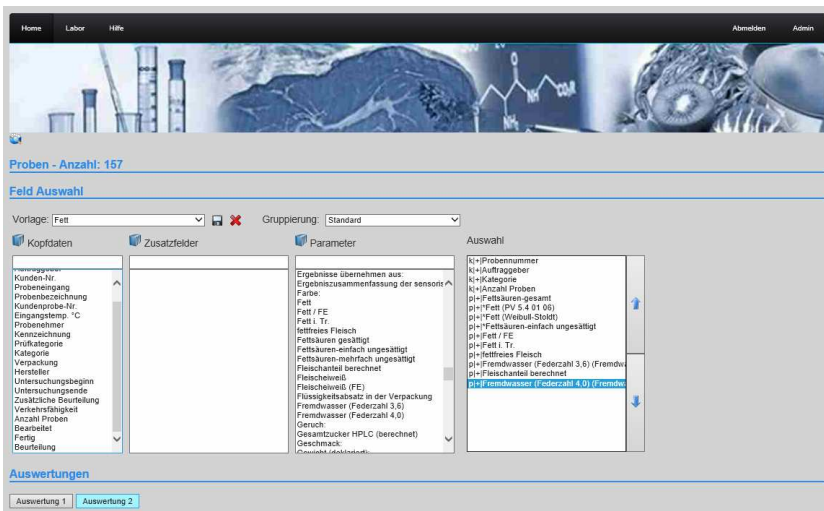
Home Labor Hilfe Abmelden Admin

Proben - Anzahl: 157

Feld Auswahl

Vorlage: Fett

Gruppierung: Standard

Kopfdaten

Zusatzfelder

Parameter

Auswahl

Auftraggeber
Kunden-Nr.
Probeneingang
Probenbezeichnung
Kundenprobe-Nr.
Eingangstemp. °C
Probenehmer
Kennzeichnung
Prüfkategorie
Kategorie
Verpackung
Hersteller
Untersuchungsbeginn
Untersuchungsende
Zusätzliche Beurteilung
Verkehrsfähigkeit
Anzahl Proben
Bearbeitet
Fertig
Beurteilung

Ergebnisse übernehmen aus:
Ergebniszusammenfassung der sensoris
Farbe:
Fett
Fett / FE
Fett i. Tr.
fettfreies Fleisch
Fettsäuren gesättigt
Fettsäuren-einfach ungesättigt
Fettsäuren-mehrfach ungesättigt
Fleischanteil berechnet
Fleischeiweiß
Fleischeiweiß (FE)
Flüssigkeitsabsatz in der Verpackung
Fremdwasser (Federzahl 3,6)
Fremdwasser (Federzahl 4,0)
Geruch:
Gesamtzucker HPLC (berechnet)
Geschmack:
Gewicht (deklariert):

k|+|Probennummer
k|+|Auftraggeber
k|+|Kategorie
k|+|Anzahl Proben
p|+|Fettsäuren-gesamt
p|+|*Fett (PV 5.4 01 06)
p|+|*Fett (Weibull-Stoldt)
p|+|*Fettsäuren-einfach ungesättigt
p|+|Fett / FE
p|+|Fett i. Tr.
p|+|fettfreies Fleisch
p|+|Fremdwasser (Federzahl 3,6) (Fremdw
p|+|Fleischanteil berechnet
p|+|Fremdwasser (Federzahl 4,0) (Fremdw

Auswertungen

Auswertung 1 Auswertung 2